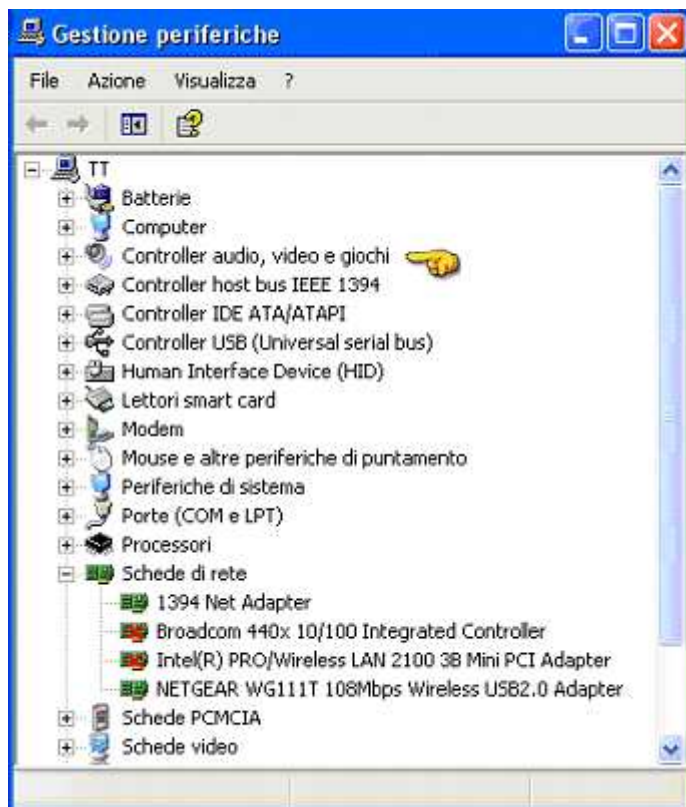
Gestione periferiche

File Azione Visualizza ?

TT
Batterie
Computer
Controller audio, video e giochi
Controller host bus IEEE 1394
Controller IDE ATA/ATAPI
Controller USB (Universal serial bus)
Human Interface Device (HID)
Lettori smart card
Modem
Mouse e altre periferiche di puntamento
Periferiche di sistema
Porte (COM e LPT)
Processori
Schede di rete
1394 Net Adapter
Broadcom 440x 10/100 Integrated Controller
Intel(R) PRO/Wireless LAN 2100 3B Mini PCI Adapter
NETGEAR WG111T 108Mbps Wireless USB2.0 Adapter
Schede PCMCIA
Schede video